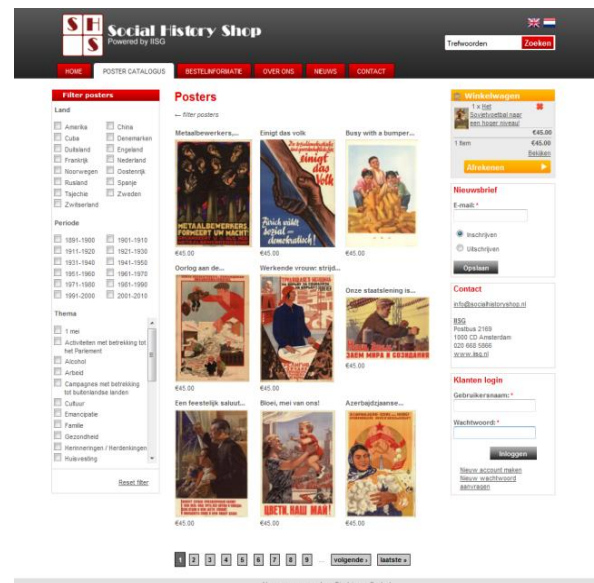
S H S Social History Shop
Powered by IISG

Trefwoorden Zoeken

HOME POSTER CATALOGUS BESTELINFORMATIE OVER ONS NIEUWS CONTACT

Filter posters

Land

Amerika
China
Cuba
Denemarken
Duitsland
Engeland
Frankrijk
Nederland
Noorwegen
Oostenrijk
Rusland
Spanje
Tsjechie
Zweden
Zwitserland

Periode

1891-1900
1901-1910
1911-1920
1921-1930
1931-1940
1941-1950
1951-1960
1961-1970
1971-1980
1981-1990
1991-2000
2001-2010

Thema

1 mei
Activiteiten met betrekking tot het Parlement
Alcohol
Arbeid
Campagnes met betrekking tot buitenlandse landen
Cultuur
Emancipatie
Familie
Gezondheid
Herinneringen / Herdenkingen
Huisvesting

Reset filter

Posters

← filter posters

Metaalbewerkers,...
METAALBEWERKERS FORMEERT UW MACHT
€45.00

Einigt das volk
einigt das Volk
Zürich wählt sozial-demokratisch!
€45.00

Busy with a bumper...
€45.00

Oorlog aan de...
€45.00

Werkende vrouw: strijd...
€45.00

Onze staatslening is...
€45.00

Een feestelijk saluut...
€45.00

Bloei, mei van ons!
ЦВЕТИ, НАШ МАЙ!
€45.00

Azerbaidzjaanse...
€45.00

1 2 3 4 5 6 7 8 9 ... volgende › laatste »

Winkelwagen
1 x Het Sovietvoetbal naar een hoger niveau
€45.00
1 Item €45.00
Bekijken
Afrekenen

Nieuwsbrief
E-mail: *
Inschrijven
Uitschrijven
Opslaan

Contact
info@socialhistoryshop.nl

IISG
Postbus 2169
1000 CD Amsterdam
020 668 5866
www.iisg.nl

Klanten login
Gebruikersnaam: *
Wachtwoord: *
Inloggen
Nieuw account maken
Nieuw wachtwoord aanvragen